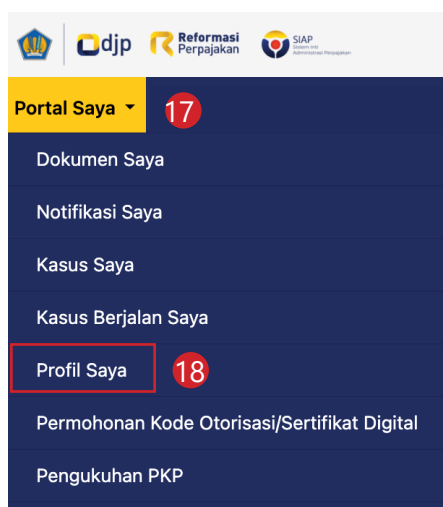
djp Reformasi Perpajakan SIAP Sistem Inti Administrasi Perpajakan

Portal Saya 17

Dokumen Saya

Notifikasi Saya

Kasus Saya

Kasus Berjalan Saya

Profil Saya 18

Permohonan Kode Otorisasi/Sertifikat Digital

Pengukuhan PKP